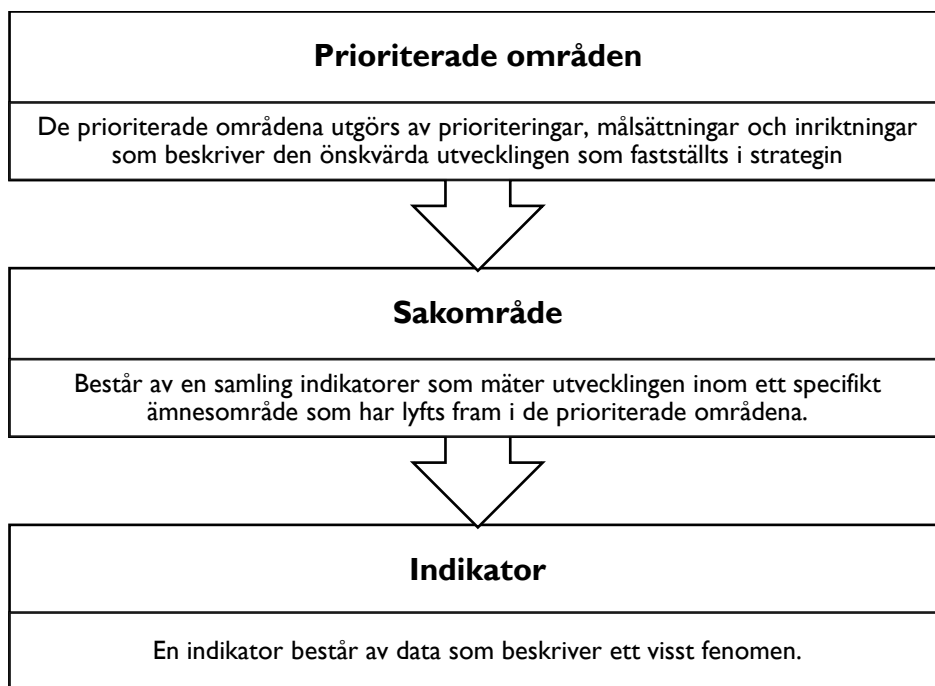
Prioriterade områden

De prioriterade områdena utgörs av prioriteringar, målsättningar och inriktningar som beskriver den önskvärda utvecklingen som fastställts i strategin

Sakområde

Består av en samling indikatorer som mäter utvecklingen inom ett specifikt ämnesområde som har lyfts fram i de prioriterade områdena.

Indikator

En indikator består av data som beskriver ett visst fenomen.